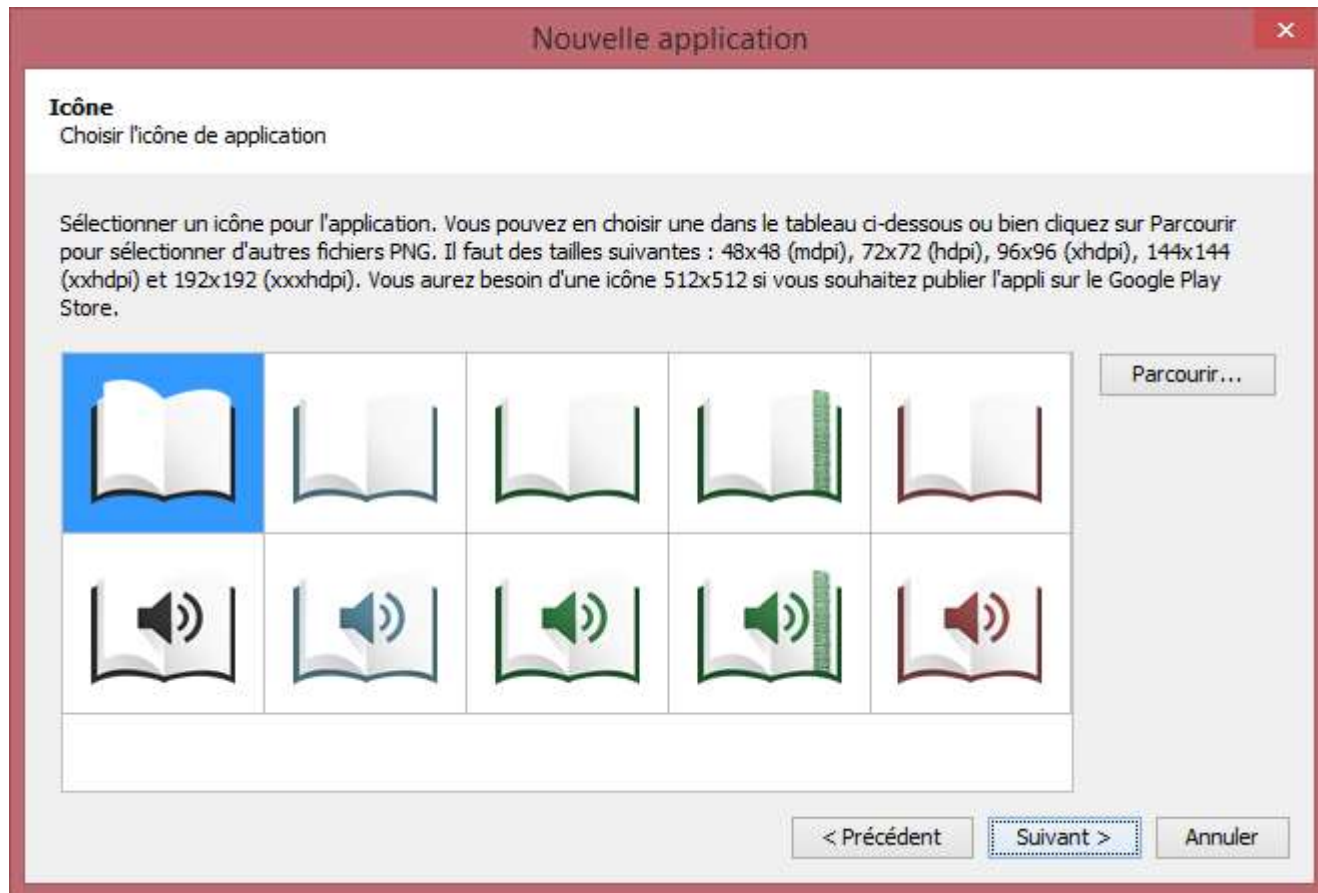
Nouvelle application

Icône
Choisir l'icône de application

Sélectionner un icône pour l'application. Vous pouvez en choisir une dans le tableau ci-dessous ou bien cliquez sur Parcourir pour sélectionner d'autres fichiers PNG. Il faut des tailles suivantes : 48x48 (mdpi), 72x72 (hdpi), 96x96 (xhdpi), 144x144 (xxhdpi) et 192x192 (xxxhdpi). Vous aurez besoin d'une icône 512x512 si vous souhaitez publier l'appli sur le Google Play Store.

Parcourir...

< Précédent
Suivant >
Annuler